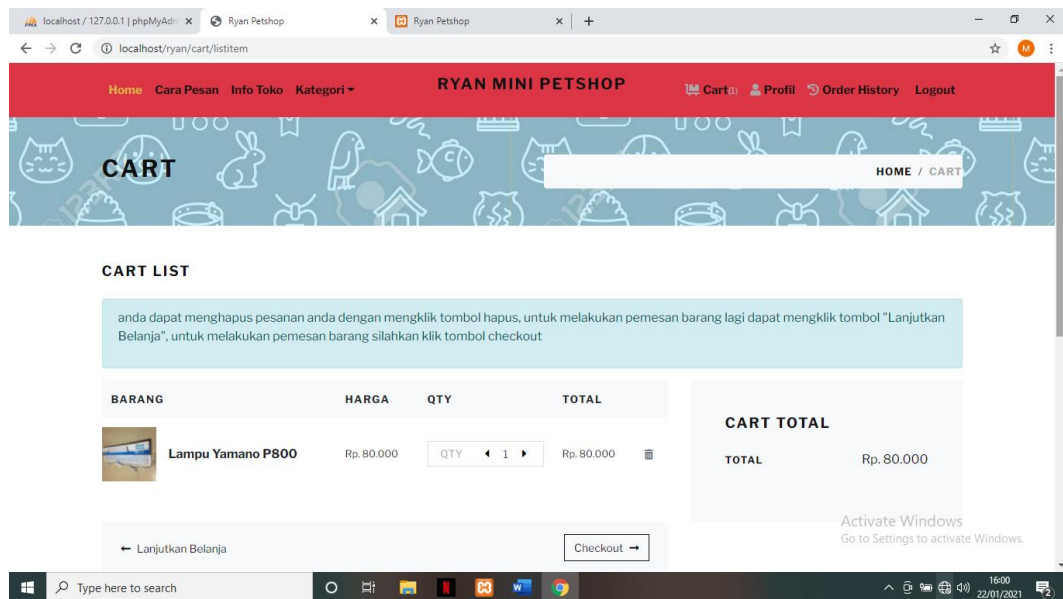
localhost / 127.0.0.1 | phpMyAdm ×   Ryan Petshop ×   Ryan Petshop ×   +

localhost/ryan/cart/listitem

M

Home   Cara Pesan   Info Toko   Kategori ▾

RYAN MINI PETSHOP

Cart(1)   Profil   Order History   Logout

CART

HOME / CART

CART LIST

anda dapat menghapus pesanan anda dengan mengklik tombol hapus, untuk melakukan pemesan barang lagi dapat mengklik tombol "Lanjutkan Belanja", untuk melakukan pemesan barang silahkan klik tombol checkout

| BARANG | HARGA | QTY | TOTAL |
|---|---|---|---|
| Lampu Yamano P800 | Rp. 80.000 | QTY 1 | Rp. 80.000 |

CART TOTAL

TOTAL   Rp. 80.000

← Lanjutkan Belanja

Checkout →

Activate Windows
Go to Settings to activate Windows.

Type here to search

16:00
22/01/2021